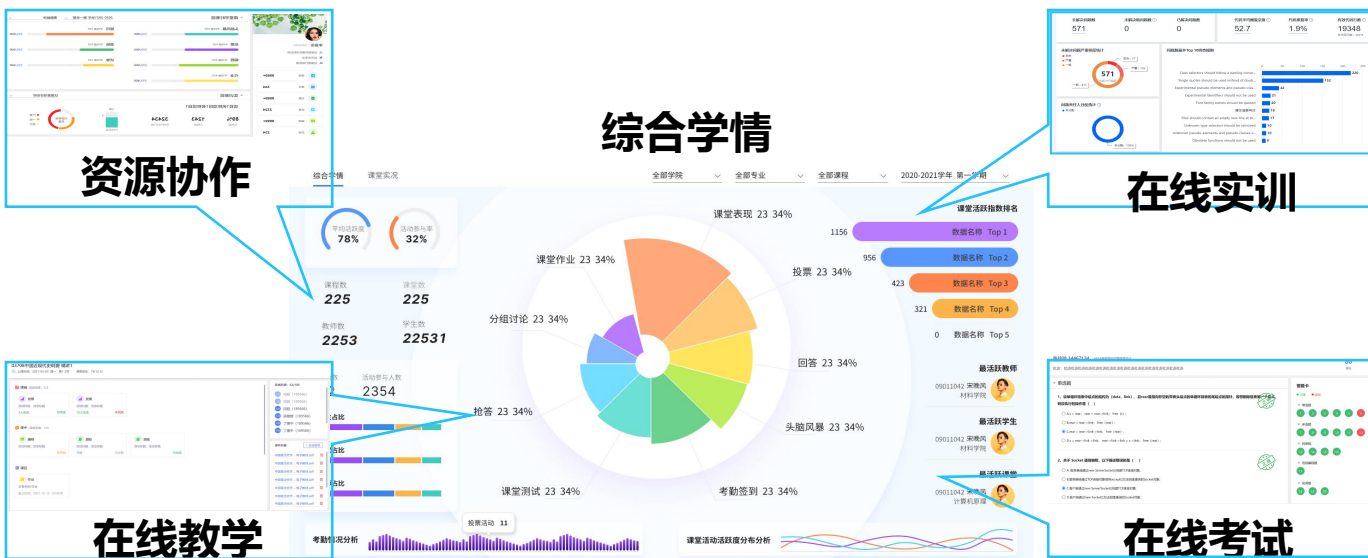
综合学情

资源协作

在线实训

在线教学

在线考试

综合学情　课堂实况

全部学院　全部专业　全部课程　2020-2021学年 第一学期

平均活跃度 78%

活动参与率 32%

课程数 225

课堂数 225

教师数 2253

学生数 22531

活动参与人数 2354

课堂表现 23 34%

课堂作业 23 34%

投票 23 34%

分组讨论 23 34%

回答 23 34%

抢答 23 34%

头脑风暴 23 34%

课堂测试 23 34%

考勤签到 23 34%

课堂活跃指数排名

1156 数据名称 Top 1

956 数据名称 Top 2

423 数据名称 Top 3

321 数据名称 Top 4

0 数据名称 Top 5

最活跃教师

09011042 宋晓风 材料学院

最活跃学生

09011042 宋晓风 材料学院

最活跃学堂

09011042 宋晓风 计算机学院

投票活动 11

考勤情况分析

课堂活动活跃度分布分析

571　0　0　52.7　1.9%　19348

571